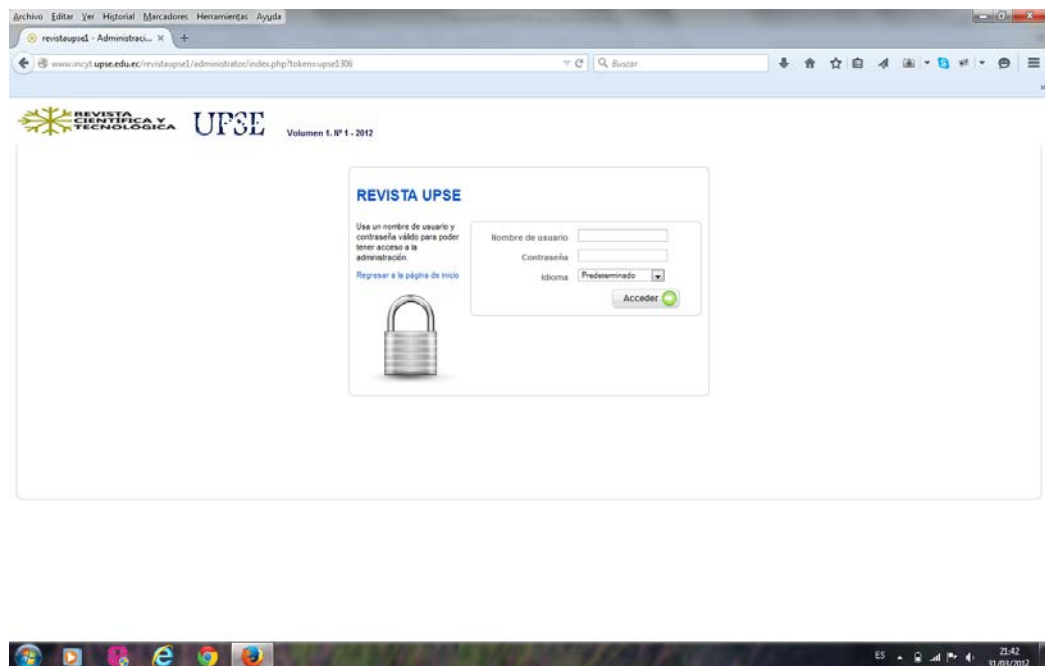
Archivo Editar Ver Historial Marcadores Herramientas Ayuda

revistaupse1 - Administraci... ×

www.incyt.upse.edu.ec/revistaupse1/administrator/index.php?token=upse1300

Buscar

REVISTA CIENTÍFICA Y TECNOLÓGICA UPSE Volumen 1. Nº 1 - 2012

REVISTA UPSE

Use un nombre de usuario y contraseña válido para poder tener acceso a la administración.

Regresar a la página de inicio

Nombre de usuario

Contraseña

Idioma Predeterminado

Acceder

ES 21:42 31/03/2012